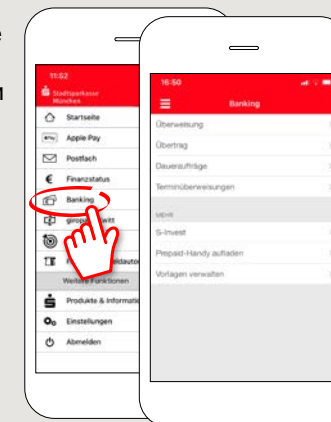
e

n

11:52

Stadtsparkasse München

Startseite

Apple Pay

Postfach

Finanzstatus

Banking

giropay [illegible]witt

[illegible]

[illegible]eldautor

Weitere Funktionen

Produkte & Informati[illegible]

Einstellungen

Abmelden

16:50

Banking

Überweisung

Übertrag

Daueraufträge

Terminüberweisungen

MEHR

S-Invest

Prepaid-Handy aufladen

Vorlagen verwalten